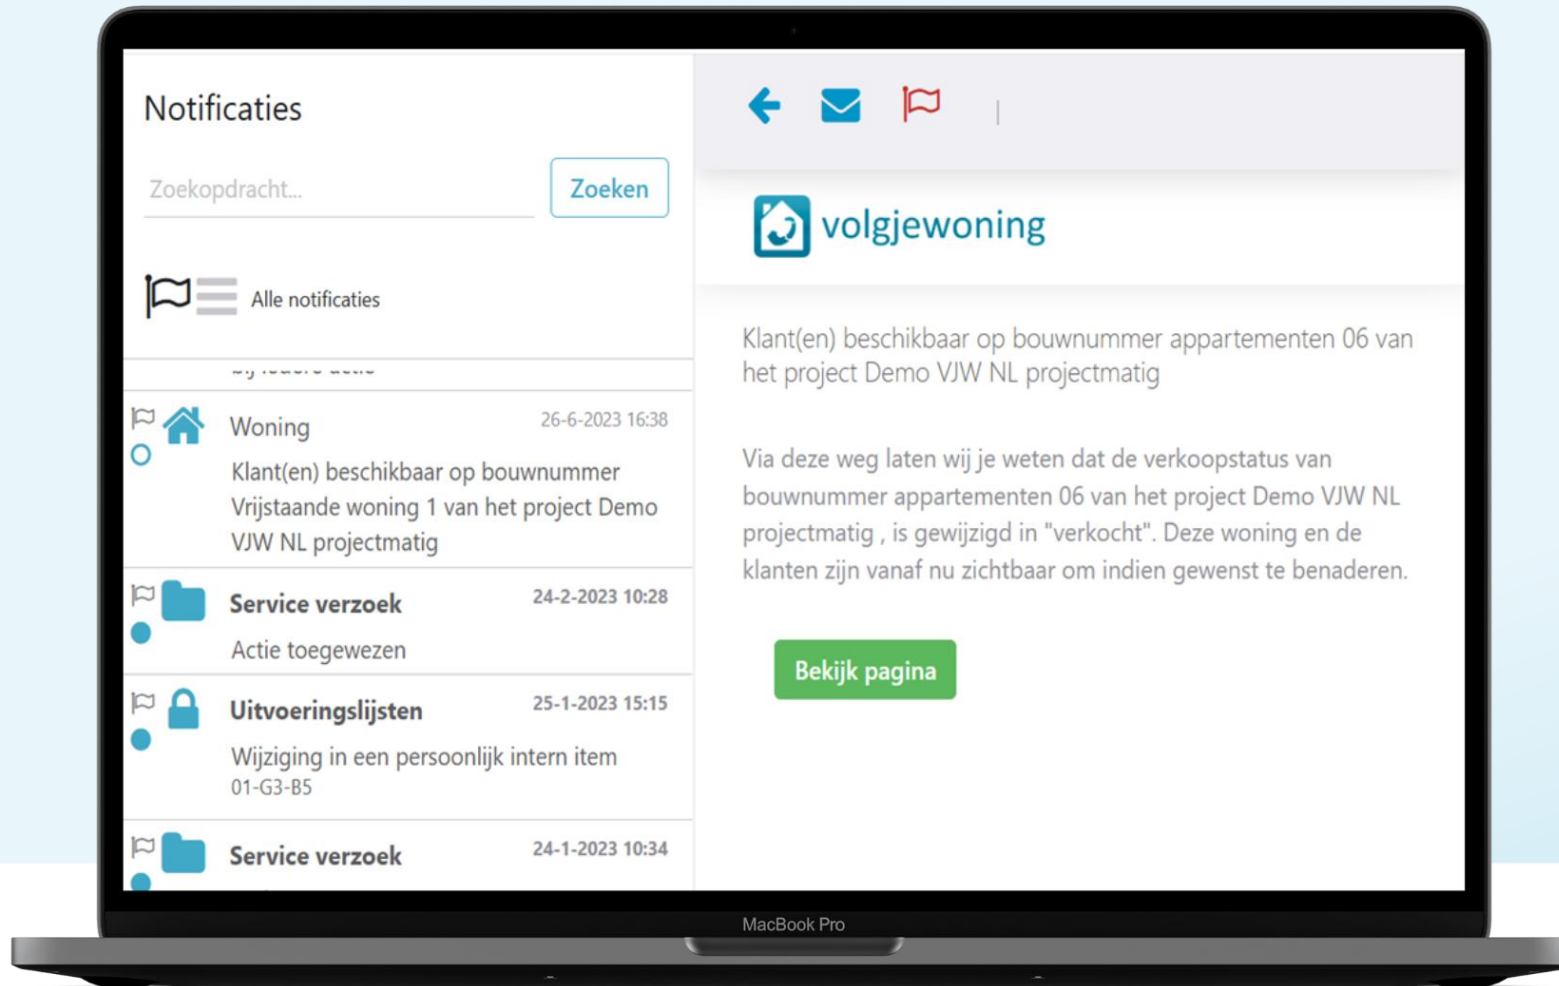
Notificaties

Zoekopdracht...

Zoeken

Alle notificaties

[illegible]

Woning 26-6-2023 16:38

Klant(en) beschikbaar op bouwnummer Vrijstaande woning 1 van het project Demo VJW NL projectmatig

Service verzoek 24-2-2023 10:28

Actie toegewezen

Uitvoeringslijsten 25-1-2023 15:15

Wijziging in een persoonlijk intern item

01-G3-B5

Service verzoek 24-1-2023 10:34

volgjewoning

Klant(en) beschikbaar op bouwnummer appartementen 06 van het project Demo VJW NL projectmatig

Via deze weg laten wij je weten dat de verkoopstatus van bouwnummer appartementen 06 van het project Demo VJW NL projectmatig , is gewijzigd in "verkocht". Deze woning en de klanten zijn vanaf nu zichtbaar om indien gewenst te benaderen.

Bekijk pagina

MacBook Pro